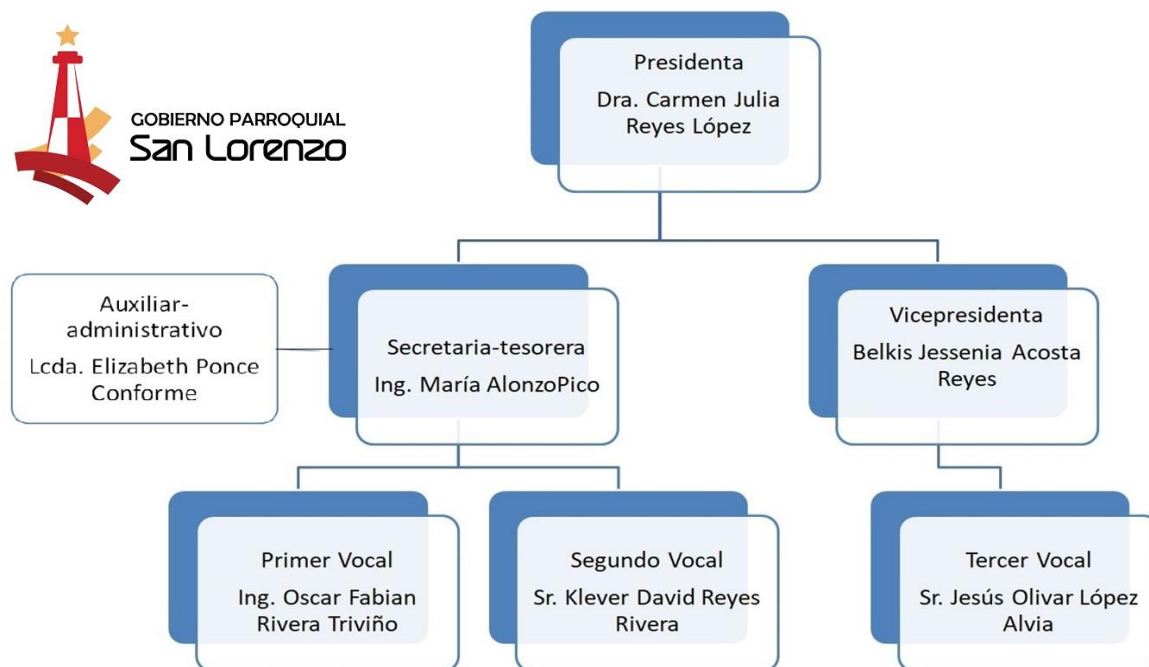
GOBIERNO PARROQUIAL
San Lorenzo

Presidenta
Dra. Carmen Julia Reyes López

Auxiliar-administrativo
Lcda. Elizabeth Ponce Conforme

Secretaria-tesorera
Ing. María AlonzoPico

Vicepresidenta
Belkis Jessenia Acosta Reyes

Primer Vocal
Ing. Oscar Fabian Rivera Triviño

Segundo Vocal
Sr. Klever David Reyes Rivera

Tercer Vocal
Sr. Jesús Olivar López Alvia